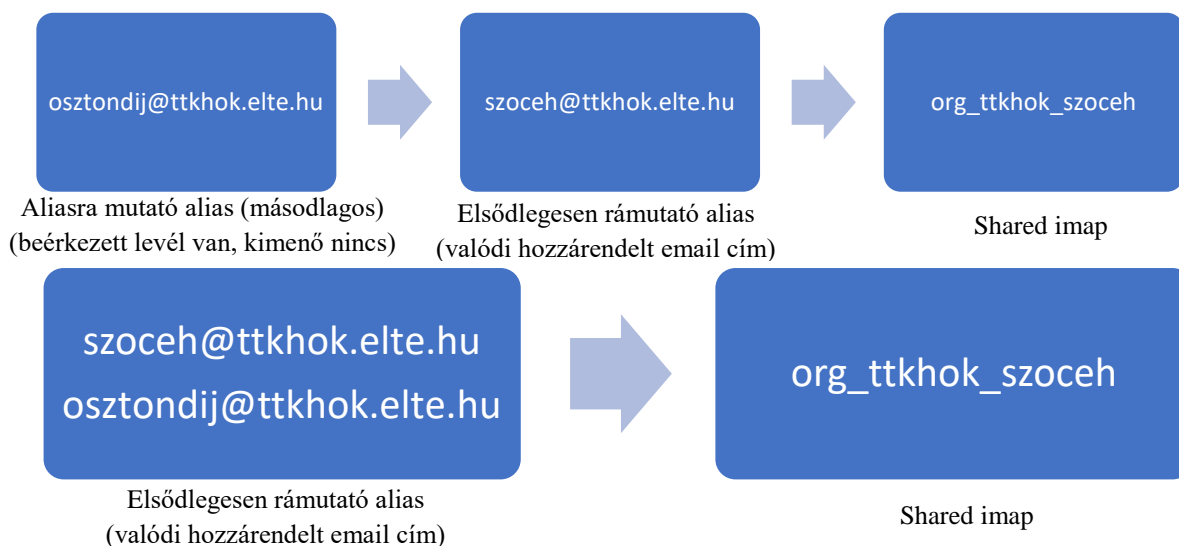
osztondij@ttkhok.elte.hu

Aliasra mutató alias (másodlagos)
(beérkezett levél van, kimenő nincs)

szoceh@ttkhok.elte.hu

Elsődlegesen rámutató alias
(valódi hozzárendelt email cím)

org_ttkhok_szoceh

Shared imap

szoceh@ttkhok.elte.hu
osztondij@ttkhok.elte.hu

Elsődlegesen rámutató alias
(valódi hozzárendelt email cím)

org_ttkhok_szoceh

Shared imap